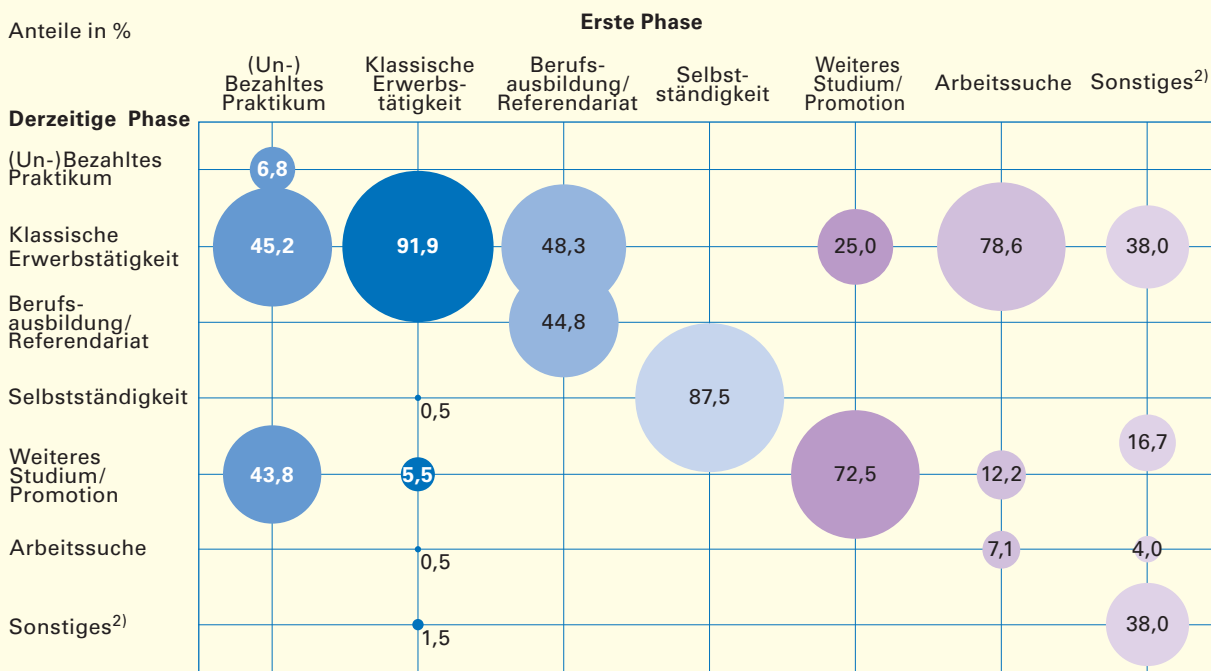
Anteile in %

Erste Phase

| Derzeitige Phase | (Un-) Bezahltes Praktikum | Klassische Erwerbstätigkeit | Berufsausbildung/ Referendariat | Selbstständigkeit | Weiteres Studium/ Promotion | Arbeitssuche | Sonstiges$^{2)}$ |
|---|---|---|---|---|---|---|---|
| (Un-)Bezahltes Praktikum | 6,8 | | | | | | |
| Klassische Erwerbstätigkeit | 45,2 | 91,9 | 48,3 | | 25,0 | 78,6 | 38,0 |
| Berufsausbildung/ Referendariat | | | 44,8 | | | | |
| Selbstständigkeit | | 0,5 | | 87,5 | | | |
| Weiteres Studium/ Promotion | 43,8 | 5,5 | | | 72,5 | 12,2 | 16,7 |
| Arbeitssuche | | 0,5 | | | | 7,1 | 4,0 |
| Sonstiges$^{2)}$ | | 1,5 | | | | | 38,0 |